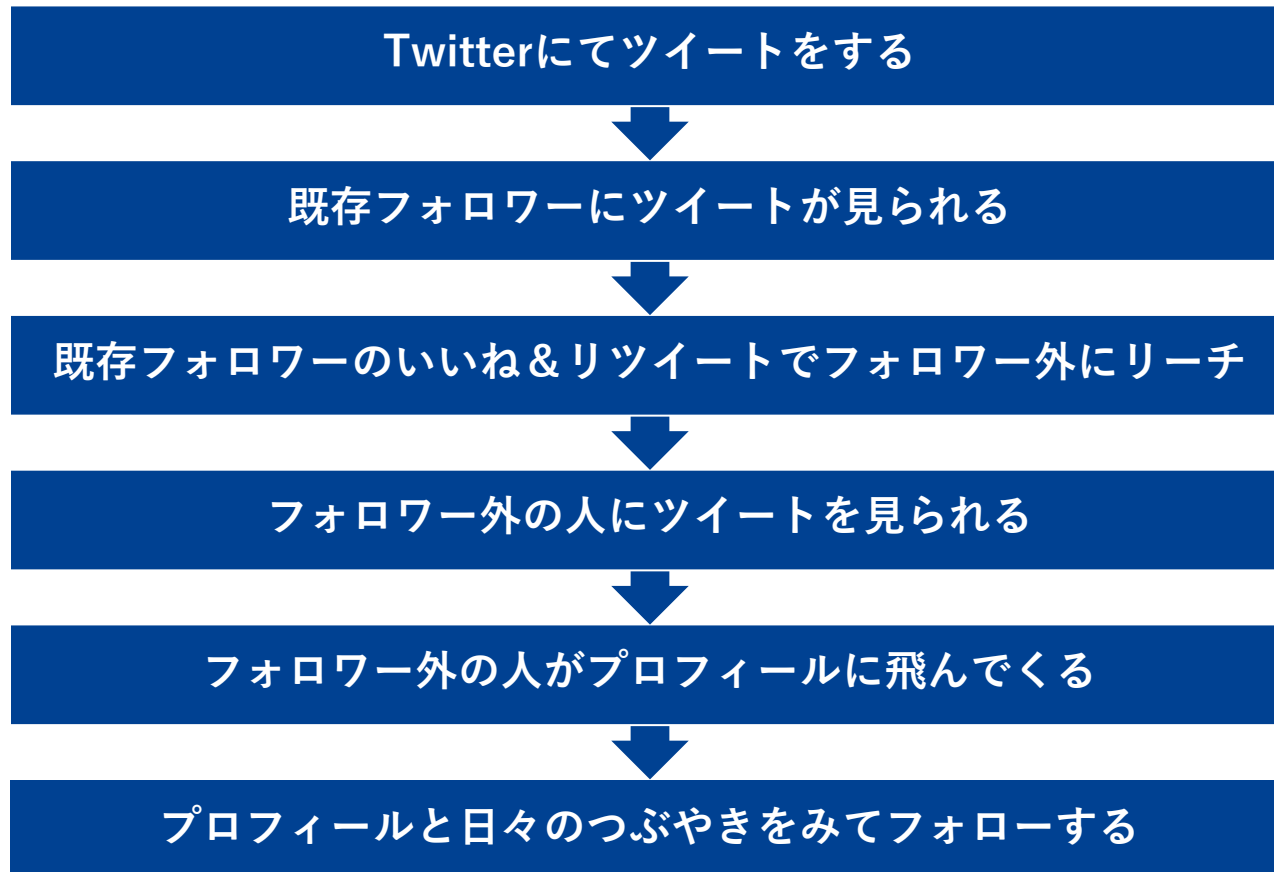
Twitterにてツイートをする

既存フォロワーにツイートが見られる

既存フォロワーのいいね＆リツイートでフォロワー外にリーチ

フォロワー外の人にツイートを見られる

フォロワー外の人がプロフィールに飛んでくる

プロフィールと日々のつぶやきをみてフォローする